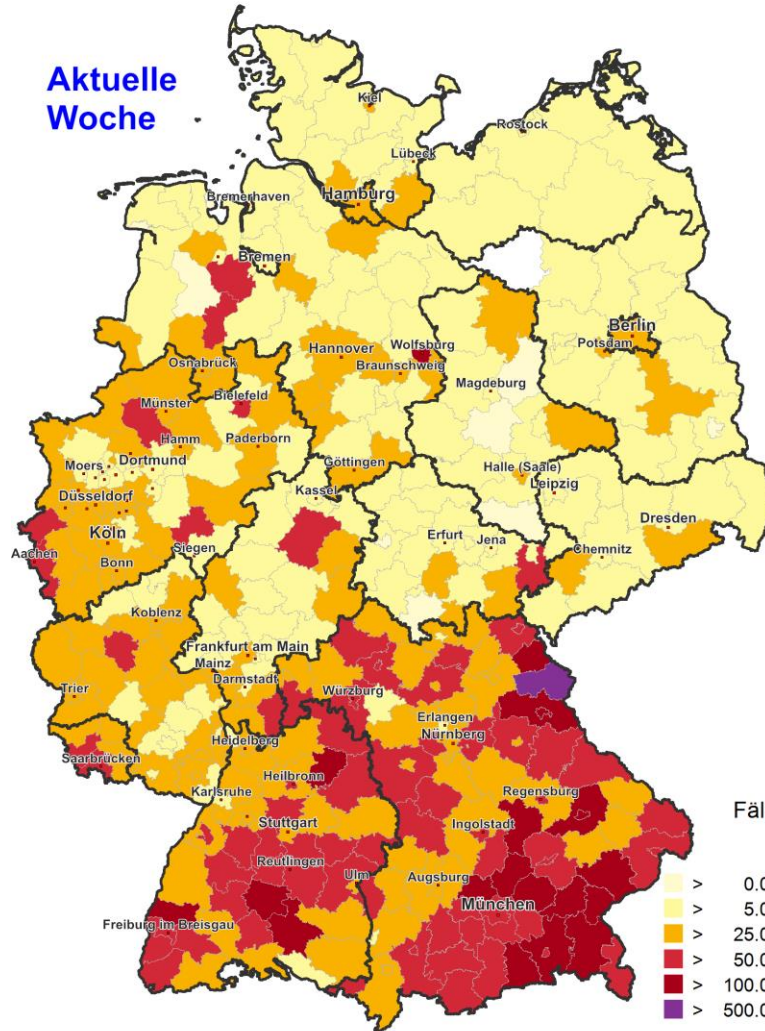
Aktuelle Woche

Kiel
Rostock
Lübeck
Hamburg
Bremerhaven
Bremen
Berlin
Potsdam
Hannover
Wolfsburg
Braunschweig
Osnabrück
Magdeburg
Bielefeld
Münster
Hamm
Paderborn
Dortmund
Moers
Göttingen
Halle (Saale)
Leipzig
Kassel
Dusseldorf
Köln
Aachen
Siegen
Bonn
Erfurt
Jena
Dresden
Chemnitz
Koblenz
Frankfurt am Main
Mainz
Darmstadt
Trier
Würzburg
Erlangen
Nürnberg
Heidelberg
Saarbrücken
Heilbronn
Karlsruhe
Regensburg
Stuttgart
Ingolstadt
Reutlingen
Ulm
Augsburg
München
Freiburg im Breisgau

Fäl

> 0.0
> 5.0
> 25.0
> 50.0
> 100.0
> 500.0